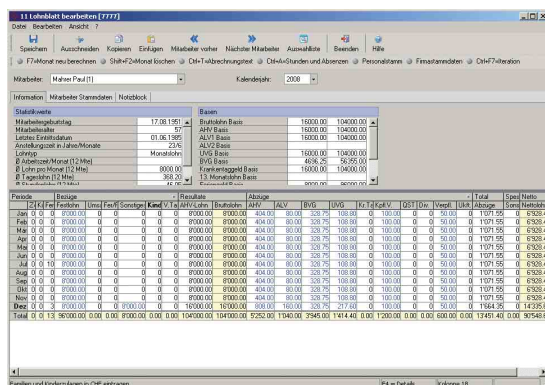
11 Lohnblatt bearbeiten [7777]

Datei Bearbeiten Ansicht ?

Speichern Ausschneiden Kopieren Einfügen Mitarbeiter vorher Nächster Mitarbeiter Auswahlliste Beenden Hilfe

F7=Monat neu berechnen | Shift+F7=Monat löschen | Ctrl+T=Abrechnungstext | Ctrl+A=Stunden und Absenzen | Personalstamm | Firmastammdaten | Ctrl+F7=Iteration

Mitarbeiter: Mahner Paul [1] Kalenderjahr: 2008

Information | Mitarbeiter Stammdaten | Notizblock

| Statistikwerte | |
|---|---|
| Mitarbeitergeburtstag | 17.08.1951 |
| Mitarbeiteralter | 57 |
| Letztes Eintrittsdatum | 01.06.1985 |
| Anstellungszeit in Jahre/Monate | 23/6 |
| Lohntyp | Monatslohn |
| Ø Arbeitszeit/Monat (12 Mte) | |
| Ø Lohn pro Monat (12 Mte) | 8000.00 |
| Ø Tageslohn (12 Mte) | 368.20 |
| Ø Stundenlohn (12 Mte) | 46.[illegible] |

| Basen | | |
|---|---|---|
| Bruttolohn Basis | 16000.00 | 104000.00 |
| AHV Basis | 16000.00 | 104000.00 |
| ALV1 Basis | 16000.00 | 104000.00 |
| ALV2 Basis | | |
| UVG Basis | 16000.00 | 104000.00 |
| BVG Basis | 4696.25 | 56355.00 |
| Krankentaggeld Basis | 16000.00 | 104000.00 |
| 13. Monatslohn Basis | | |
| Spesenlohn Basis | 8000.00 | 96000.00 |

| Periode | Z | Kt | Fer | Festlohn | Ums | Fer/F | Sonstige | Kind | V.Ta | AHV-Lohn | Bruttolohn | AHV | ALV | BVG | UVG | Kr.T | Kpf.V. | QST | Div. | Verpfl. | Ukt | Abzüge | Spes | Nettolohn |
|---|---|---|---|---|---|---|---|---|---|---|---|---|---|---|---|---|---|---|---|---|---|---|---|---|
| Jan | 0 | 0 | 0 | 8'000.00 | 0 | 0 | 0 | 0 | 0 | 8'000.00 | 8'000.00 | 404.00 | 80.00 | 328.75 | 108.80 | 0 | 100.00 | 0 | 0 | 50.00 | 0 | 1'071.55 | 0 | 6'928.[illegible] |
| Feb | 0 | 0 | 0 | 8'000.00 | 0 | 0 | 0 | 0 | 0 | 8'000.00 | 8'000.00 | 404.00 | 80.00 | 328.75 | 108.80 | 0 | 100.00 | 0 | 0 | 50.00 | 0 | 1'071.55 | 0 | 6'928.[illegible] |
| Mär | 0 | 0 | 0 | 8'000.00 | 0 | 0 | 0 | 0 | 0 | 8'000.00 | 8'000.00 | 404.00 | 80.00 | 328.75 | 108.80 | 0 | 100.00 | 0 | 0 | 50.00 | 0 | 1'071.55 | 0 | 6'928.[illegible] |
| Apr | 0 | 0 | 0 | 8'000.00 | 0 | 0 | 0 | 0 | 0 | 8'000.00 | 8'000.00 | 404.00 | 80.00 | 328.75 | 108.80 | 0 | 100.00 | 0 | 0 | 50.00 | 0 | 1'071.55 | 0 | 6'928.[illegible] |
| Mai | 0 | 0 | 0 | 8'000.00 | 0 | 0 | 0 | 0 | 0 | 8'000.00 | 8'000.00 | 404.00 | 80.00 | 328.75 | 108.80 | 0 | 100.00 | 0 | 0 | 50.00 | 0 | 1'071.55 | 0 | 6'928.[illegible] |
| Jun | 0 | 0 | 0 | 8'000.00 | 0 | 0 | 0 | 0 | 0 | 8'000.00 | 8'000.00 | 404.00 | 80.00 | 328.75 | 108.80 | 0 | 100.00 | 0 | 0 | 50.00 | 0 | 1'071.55 | 0 | 6'928.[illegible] |
| Jul | 0 | 0 | 0 | 8'000.00 | 0 | 0 | 0 | 0 | 0 | 8'000.00 | 8'000.00 | 404.00 | 80.00 | 328.75 | 108.80 | 0 | 100.00 | 0 | 0 | 50.00 | 0 | 1'071.55 | 0 | 6'928.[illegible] |
| Aug | 0 | 0 | 0 | 8'000.00 | 0 | 0 | 0 | 0 | 0 | 8'000.00 | 8'000.00 | 404.00 | 80.00 | 328.75 | 108.80 | 0 | 100.00 | 0 | 0 | 50.00 | 0 | 1'071.55 | 0 | 6'928.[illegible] |
| Sep | 0 | 0 | 0 | 8'000.00 | 0 | 0 | 0 | 0 | 0 | 8'000.00 | 8'000.00 | 404.00 | 80.00 | 328.75 | 108.80 | 0 | 100.00 | 0 | 0 | 50.00 | 0 | 1'071.55 | 0 | 6'928.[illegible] |
| Okt | 0 | 0 | 0 | 8'000.00 | 0 | 0 | 0 | 0 | 0 | 8'000.00 | 8'000.00 | 404.00 | 80.00 | 328.75 | 108.80 | 0 | 100.00 | 0 | 0 | 50.00 | 0 | 1'071.55 | 0 | 6'928.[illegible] |
| Nov | 0 | 0 | 0 | 8'000.00 | 0 | 0 | 0 | 0 | 0 | 8'000.00 | 8'000.00 | 404.00 | 80.00 | 328.75 | 108.80 | 0 | 100.00 | 0 | 0 | 50.00 | 0 | 1'071.55 | 0 | 6'928.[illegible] |
| Dez | 0 | 0 | 0 | 16'000.00 | 0 | 0 | 0 | 0 | 0 | 16'000.00 | 16'000.00 | 808.00 | 160.00 | 328.75 | 217.60 | 0 | 100.00 | 0 | 0 | 50.00 | 0 | 1'664.35 | 0 | 14'335.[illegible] |
| Total | 0 | 0 | 13 | 96'000.00 | 0.00 | 0.00 | 8'000.00 | 0.00 | 0.00 | 104'000.00 | 104'000.00 | 5'252.00 | 1'040.00 | 3'945.00 | 1'414.40 | 0.00 | 1'200.00 | 0.00 | 0.00 | 600.00 | 0.00 | 13'451.40 | 0.00 | 90'548.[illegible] |

Familien und Kinderzulagen in CHF eintragen | F4 = Details | Kolonne 18